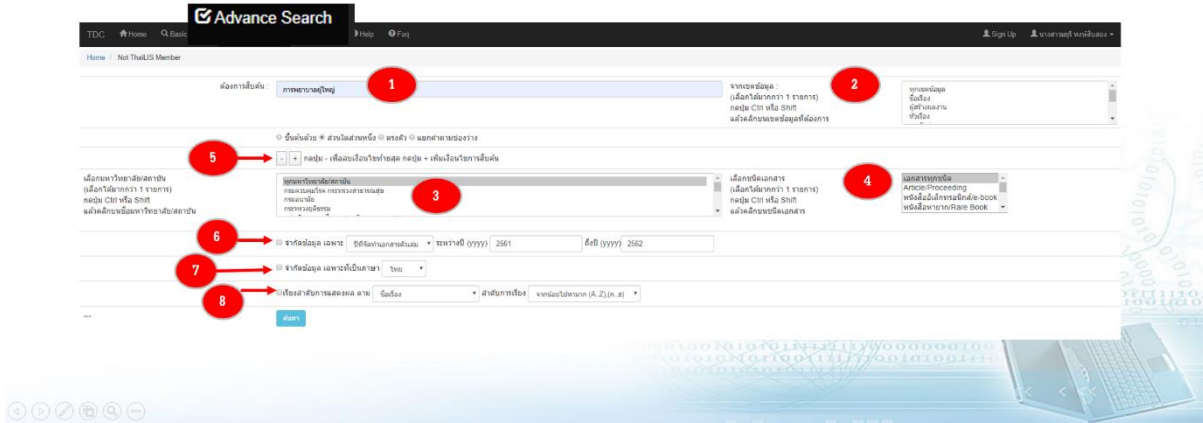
Advance Search

TDC Home Basic Help Faq Sign Up นางสาวนฤดี พวงสินสอง

Home / Not ThaiLIS Member

ต้องการสืบค้น : การพยาบาลผู้ใหญ่ 1

จากเขตข้อมูล : (เลือกได้มากกว่า 1 รายการ) กดปุ่ม Ctrl หรือ Shift แล้วคลิกบนเขตข้อมูลที่ต้องการ 2

ทุกเขตข้อมูล
ชื่อเรื่อง
ผู้สร้างผลงาน
หัวเรื่อง

ขึ้นต้นด้วย ส่วนใดส่วนหนึ่ง ตรงตัว แยกคำตามช่องว่าง

5 - + กดปุ่ม - เพื่อลบเงื่อนไขท้ายสุด กดปุ่ม + เพิ่มเงื่อนไขการสืบค้น

เลือกมหาวิทยาลัย/สถาบัน (เลือกได้มากกว่า 1 รายการ) กดปุ่ม Ctrl หรือ Shift แล้วคลิกบนชื่อมหาวิทยาลัย/สถาบัน

ทุกมหาวิทยาลัย/สถาบัน
กรมควบคุมโรค กระทรวงสาธารณสุข
กรมอนามัย
กระทรวงยุติธรรม
3

เลือกชนิดเอกสาร (เลือกได้มากกว่า 1 รายการ) กดปุ่ม Ctrl หรือ Shift แล้วคลิกบนชนิดเอกสาร 4

เอกสารทุกชนิด
Article/Proceeding
หนังสืออิเล็กทรอนิกส์/e-book
หนังสือหายาก/Rare Book

6 จำกัดข้อมูล เฉพาะ ปีที่จัดทำเอกสารต้นฉบับ ระหว่างปี (yyyy) 2561 ถึงปี (yyyy) 2562

7 จำกัดข้อมูล เฉพาะที่เป็นภาษา ไทย

8 เรียงลำดับการแสดงผล ตาม ชื่อเรื่อง ลำดับการเรียง จากน้อยไปหามาก (A..Z),(ก..ฮ)

ค้นหา